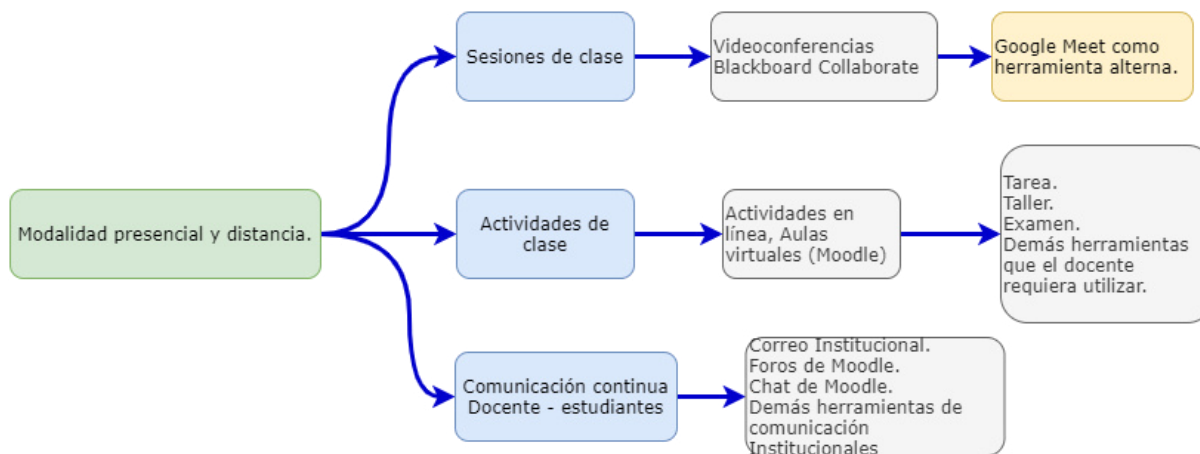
Modalidad presencial y distancia.

Sesiones de clase

Videoconferencias
Blackboard Collaborate

Google Meet como herramienta alterna.

Actividades de clase

Actividades en línea, Aulas virtuales (Moodle)

Tarea.
Taller.
Examen.
Demás herramientas que el docente requiera utilizar.

Comunicación continua Docente - estudiantes

Correo Institucional.
Foros de Moodle.
Chat de Moodle.
Demás herramientas de comunicación Institucionales